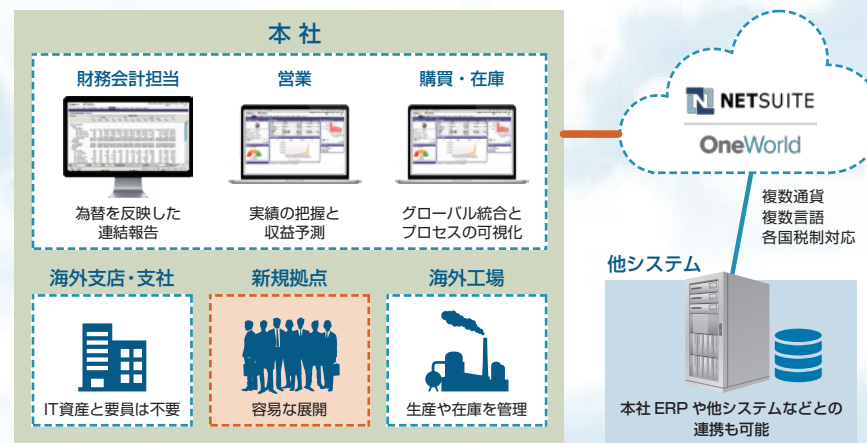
本社

財務会計担当

為替を反映した連結報告

営業

実績の把握と収益予測

購買・在庫

グローバル統合とプロセスの可視化

海外支店・支社

IT資産と要員は不要

新規拠点

容易な展開

海外工場

生産や在庫を管理

NETSUITE

OneWorld

複数通貨
複数言語
各国税制対応

他システム

本社 ERP や他システムなどとの連携も可能